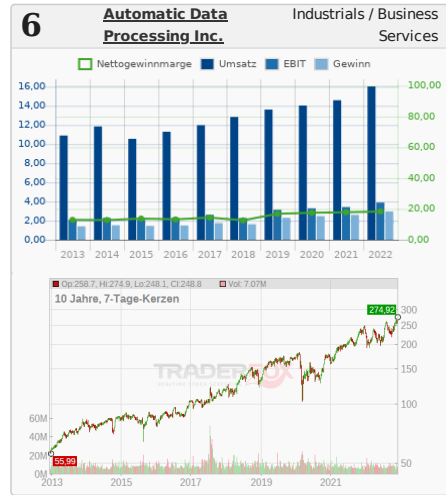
6

Automatic Data Processing Inc.

Industrials / Business Services

Nettogewinnmarge Umsatz EBIT Gewinn

16,00
14,00
12,00
10,00
8,00
6,00
4,00
2,00
0,00

100,00
80,00
60,00
40,00
20,00
0,00

2013 2014 2015 2016 2017 2018 2019 2020 2021 2022

Op:258.7, Hi:274.9, Lo:248.1, Cl:248.8 Vol: 7.07M

10 Jahre, 7-Tage-Kerzen

274,92

300
250
200
150
100
50

60M
40M
20M
0M

55,99

TRADERFOX

2013 2015 2017 2019 2021